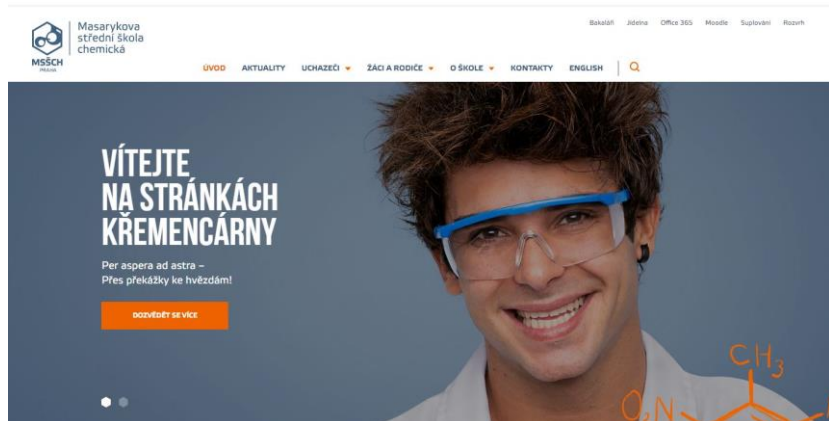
MSŠCH PRAHA

Masarykova střední škola chemická

Bakaláři Jídelna Office 365 Moodle Suplování Rozvrh

ÚVOD AKTUALITY UCHAZEČI ŽÁCI A RODIČE O ŠKOLE KONTAKTY ENGLISH

VÍTEJTE NA STRÁNKÁCH KŘEMENCÁRNY

Per aspera ad astra – Přes překážky ke hvězdám!

DOZVĚDĚT SE VÍCE

$CH_3$

$O_2N$